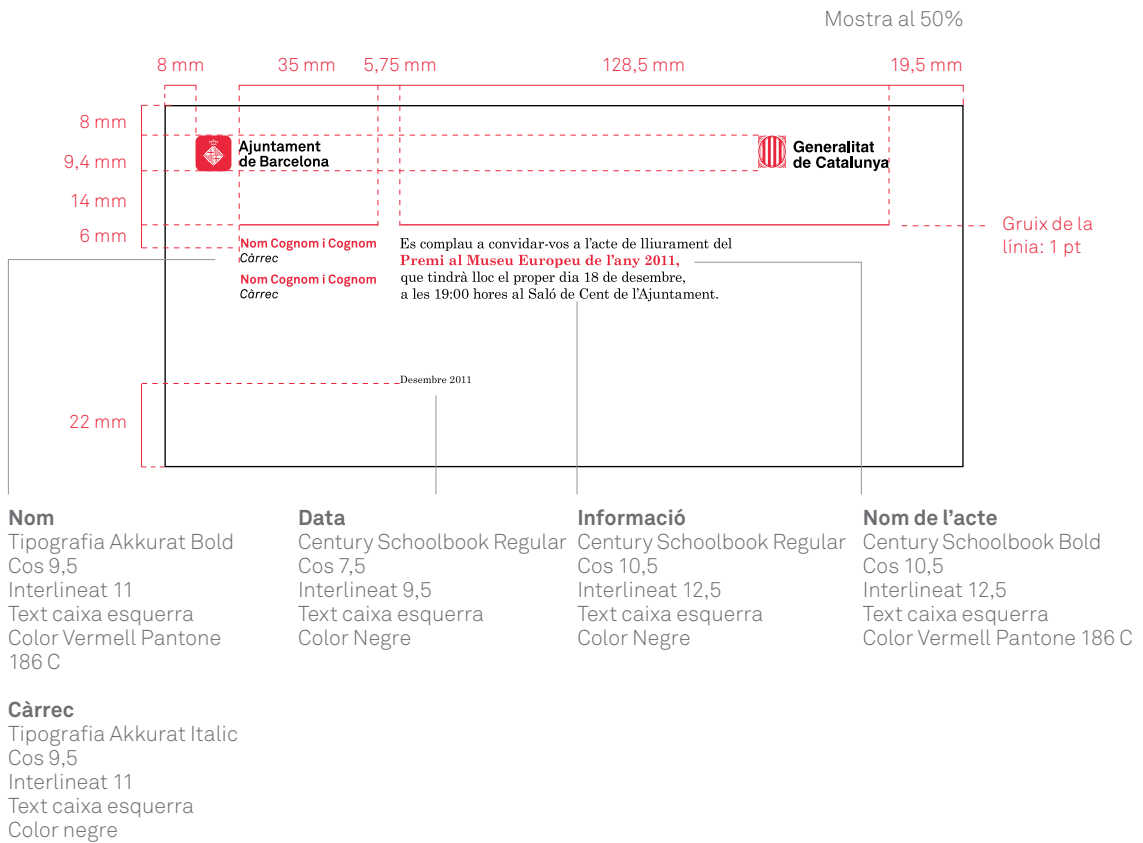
Mostra al 50%

8 mm
35 mm
5,75 mm
128,5 mm
19,5 mm

8 mm
9,4 mm
14 mm
6 mm
22 mm

Ajuntament de Barcelona

Generalitat de Catalunya

Gruix de la línia: 1 pt

Nom Cognom i Cognom
Càrrec
Nom Cognom i Cognom
Càrrec

Es complau a convidar-vos a l'acte de lliurament del
Premi al Museu Europeu de l'any 2011,
que tindrà lloc el proper dia 18 de desembre,
a les 19:00 hores al Saló de Cent de l'Ajuntament.

Desembre 2011

Nom
Tipografia Akkurat Bold
Cos 9,5
Interlineat 11
Text caixa esquerra
Color Vermell Pantone 186 C

Càrrec
Tipografia Akkurat Italic
Cos 9,5
Interlineat 11
Text caixa esquerra
Color negre

Data
Century Schoolbook Regular
Cos 7,5
Interlineat 9,5
Text caixa esquerra
Color Negre

Informació
Century Schoolbook Regular
Cos 10,5
Interlineat 12,5
Text caixa esquerra
Color Negre

Nom de l'acte
Century Schoolbook Bold
Cos 10,5
Interlineat 12,5
Text caixa esquerra
Color Vermell Pantone 186 C